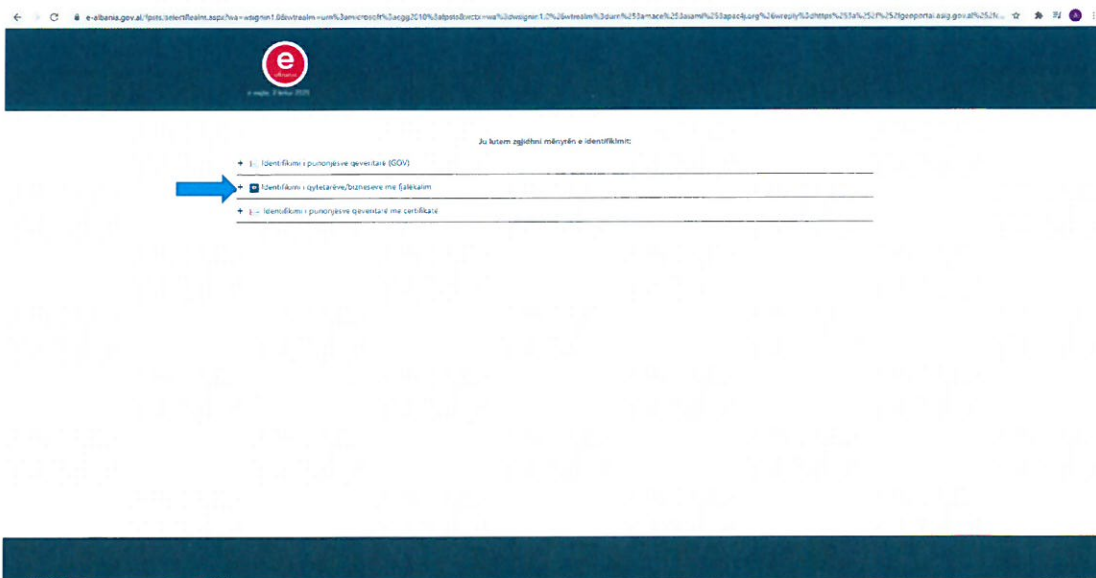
e-albania.gov.al/fpits/selectRealm.aspx?wa=wsignin1.0&wtrealm=urn%3amicrosoft%3acgg2010%3afpsts&wctx=wa%3dwsignin1.0%26wtrealm%3durn%253amace%253asami%253apsc4j.org%26wreply%3dhttps%253a%252f%252fgeoportal.asig.gov.al%252f...

e
e-Albania

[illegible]

Ju lutem zgjidhni mënyrën e identifikimit:

+ Identifikimi i punonjësve qeveritarë (GOV)

+ Identifikimi i qytetarëve/bizneseve me fjalëkalim

+ Identifikimi i punonjësve qeveritarë me certifikatë